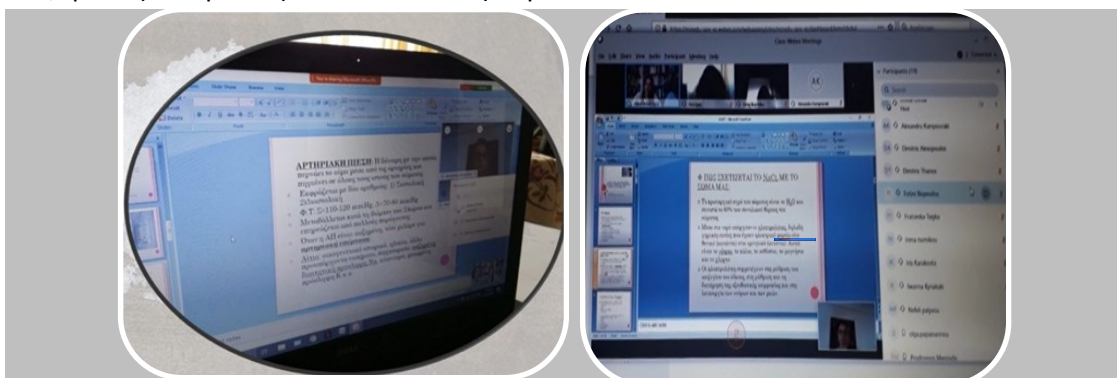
ΑΡΤΗΡΙΑΚΗ ΠΙΕΣΗ: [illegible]

Εκφράζεται με δύο αριθμούς: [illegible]

Φ.Τ. 100-120 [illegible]

Μεταβάλλεται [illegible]

Όταν η ΑΠ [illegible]

Cisco Webex Meetings

Participants

Alexandra Kampouraki

Dimitra Alexopoulou

Dimitra Tsanou

Eleftheria Tsegka

Irene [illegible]

Iris Karakoula

Ioanna Kyriakaki

Kalliopi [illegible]

ΠΩΣ ΣΧΕΤΙΖΕΤΑΙ ΤΟ NaCl ΜΕ ΤΟ ΣΩΜΑ ΜΑΣ;

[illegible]